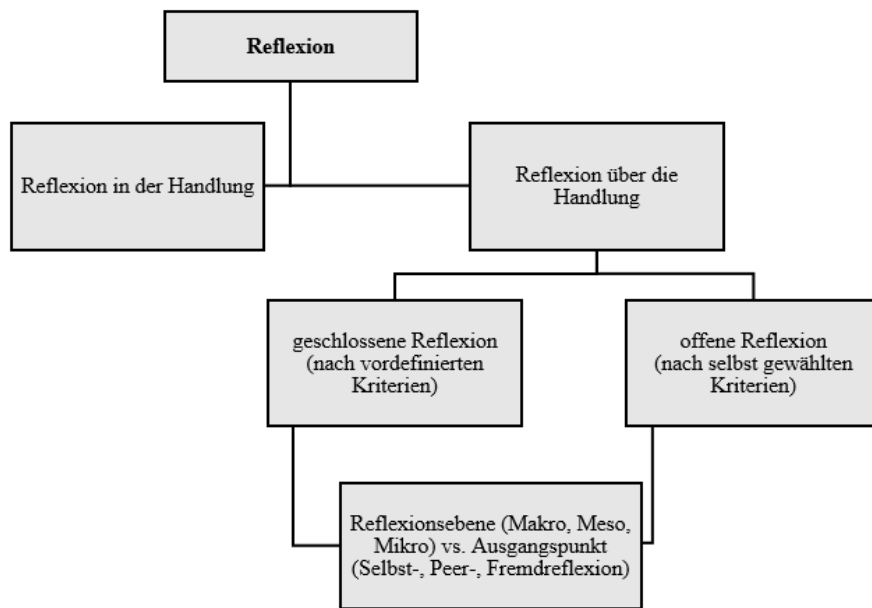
**Reflexion**

Reflexion in der Handlung

Reflexion über die Handlung

geschlossene Reflexion (nach vordefinierten Kriterien)

offene Reflexion (nach selbst gewählten Kriterien)

Reflexionsebene (Makro, Meso, Mikro) vs. Ausgangspunkt (Selbst-, Peer-, Fremdreflexion)